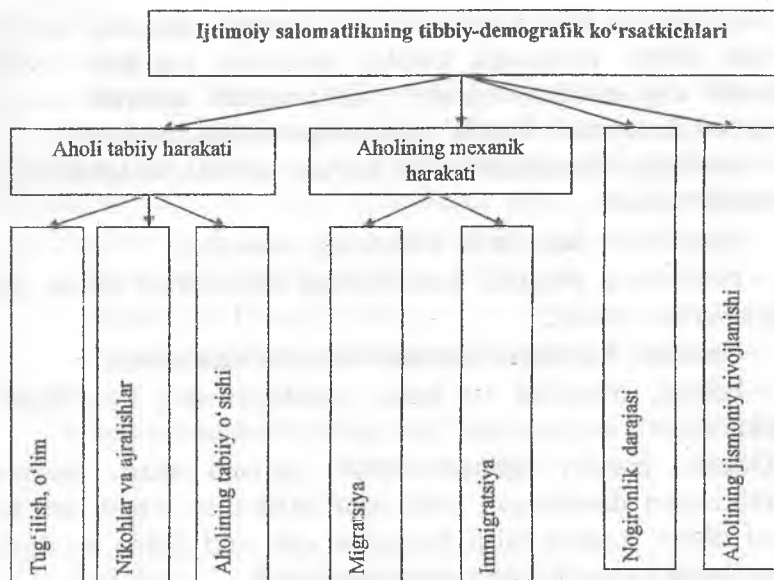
Ijtimoiy salomatlikning tibbiy-demografik ko'rsatkichlari

Aholi tabiiy harakati

Aholining mexanik harakati

Tug'ilish, o'lim

Nikohlar va ajralishlar

Aholining tabiiy o'sishi

Migratsiya

Immigratsiya

Nogironlik darajasi

Aholining jismoniy rivojlanishi